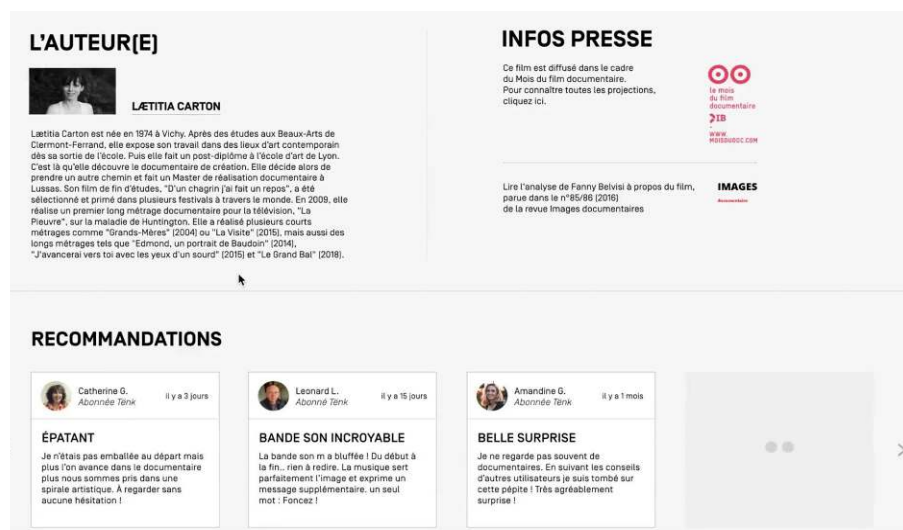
L'AUTEUR(E)

LÆTITIA CARTON

Lætitia Carton est née en 1974 à Vichy. Après des études aux Beaux-Arts de Clermont-Ferrand, elle expose son travail dans des lieux d'art contemporain dès sa sortie de l'école. Puis elle fait un post-diplôme à l'école d'art de Lyon. C'est là qu'elle découvre le documentaire de création. Elle décide alors de prendre un autre chemin et fait un Master de réalisation documentaire à Lussas. Son film de fin d'études, "D'un chagrin j'ai fait un repos", a été sélectionné et primé dans plusieurs festivals à travers le monde. En 2009, elle réalise un premier long métrage documentaire pour la télévision, "La Pieuvre", sur la maladie de Huntington. Elle a réalisé plusieurs courts métrages comme "Grands-Mères" (2004) ou "La Visite" (2015), mais aussi des longs métrages tels que "Edmond, un portrait de Baudoin" (2014), "J'avancerai vers toi avec les yeux d'un sourd" (2015) et "Le Grand Bal" (2018).

INFOS PRESSE

Ce film est diffusé dans le cadre du Mois du film documentaire. Pour connaître toutes les projections, cliquez ici.

le mois du film documentaire
IB
WWW.MOISDUDOC.COM

Lire l'analyse de Fanny Belvisi à propos du film, parue dans le n°85/86 (2016) de la revue Images documentaires

IMAGES
documentaires

RECOMMANDATIONS

Catherine G.
Abonnée Tënk
il y a 3 jours

ÉPATANT
Je n'étais pas emballée au départ mais plus l'on avance dans le documentaire plus nous sommes pris dans une spirale artistique. A regarder sans aucune hésitation !

Leonard L.
Abonné Tënk
il y a 15 jours

BANDE SON INCROYABLE
La bande son m a bluffée ! Du début à la fin.. rien à redire. La musique sert parfaitement l'image et exprime un message supplémentaire. un seul mot : Foncez !

Amandine G.
Abonnée Tënk
il y a 1 mois

BELLE SURPRISE
Je ne regarde pas souvent de documentaires. En suivant les conseils d'autres utilisateurs je suis tombé sur cette pépite ! Très agréablement surprise !